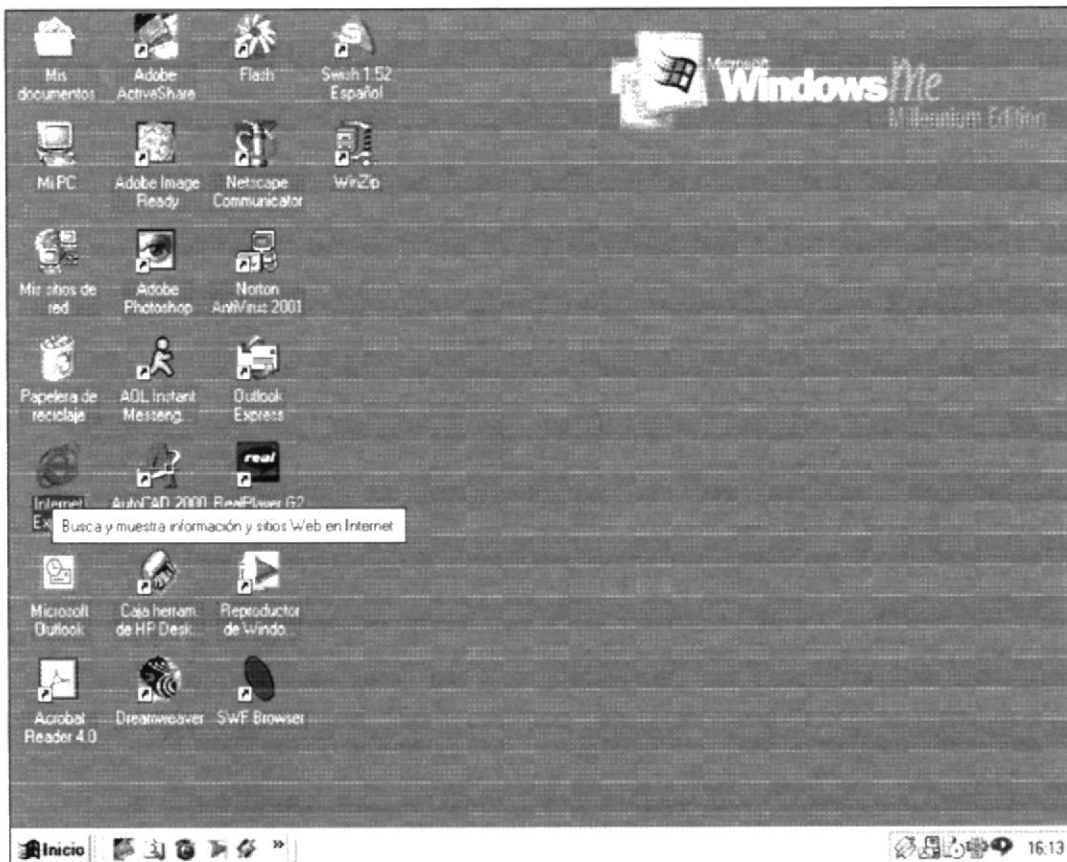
Mis documentos

Adobe ActiveShare

Flash

Swish 1.52 Español

Microsoft Windows Me Millennium Edition

Mi PC

Adobe Image Ready

Netscape Communicator

WinZip

Mis sitios de red

Adobe Photoshop

Norton AntiVirus 2001

Papelera de reciclaje

AOL Instant Messeng...

Outlook Express

Internet Ex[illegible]

AutoCAD 2000

RealPlayer G2

Busca y muestra información y sitios Web en Internet

Microsoft Outlook

Caja herram. de HP Desk...

Reproductor de Windo...

Acrobat Reader 4.0

Dreamweaver

SWF Browser

Inicio

»

16:13